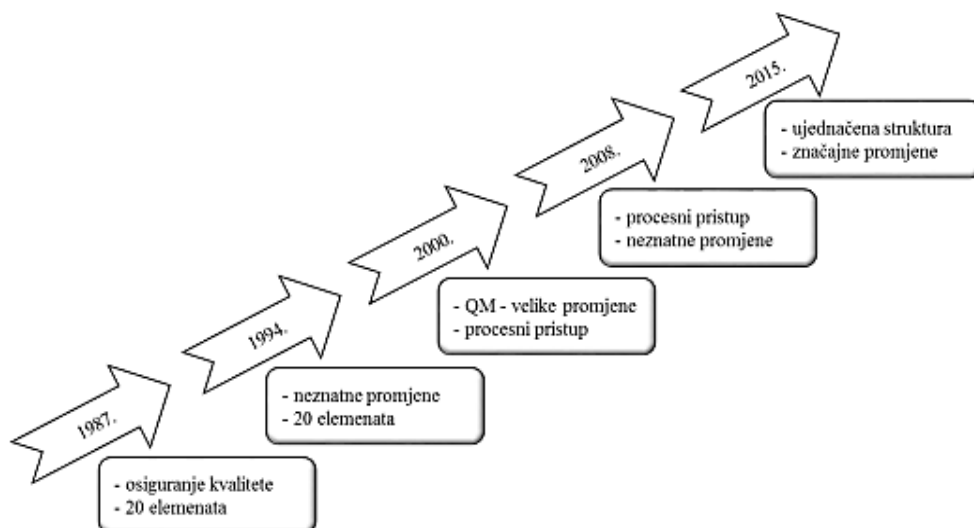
1987.

- osiguranje kvalitete
- 20 elemenata

1994.

- neznatne promjene
- 20 elemenata

2000.

- QM - velike promjene
- procesni pristup

2008.

- procesni pristup
- neznatne promjene

2015.

- ujednačena struktura
- značajne promjene